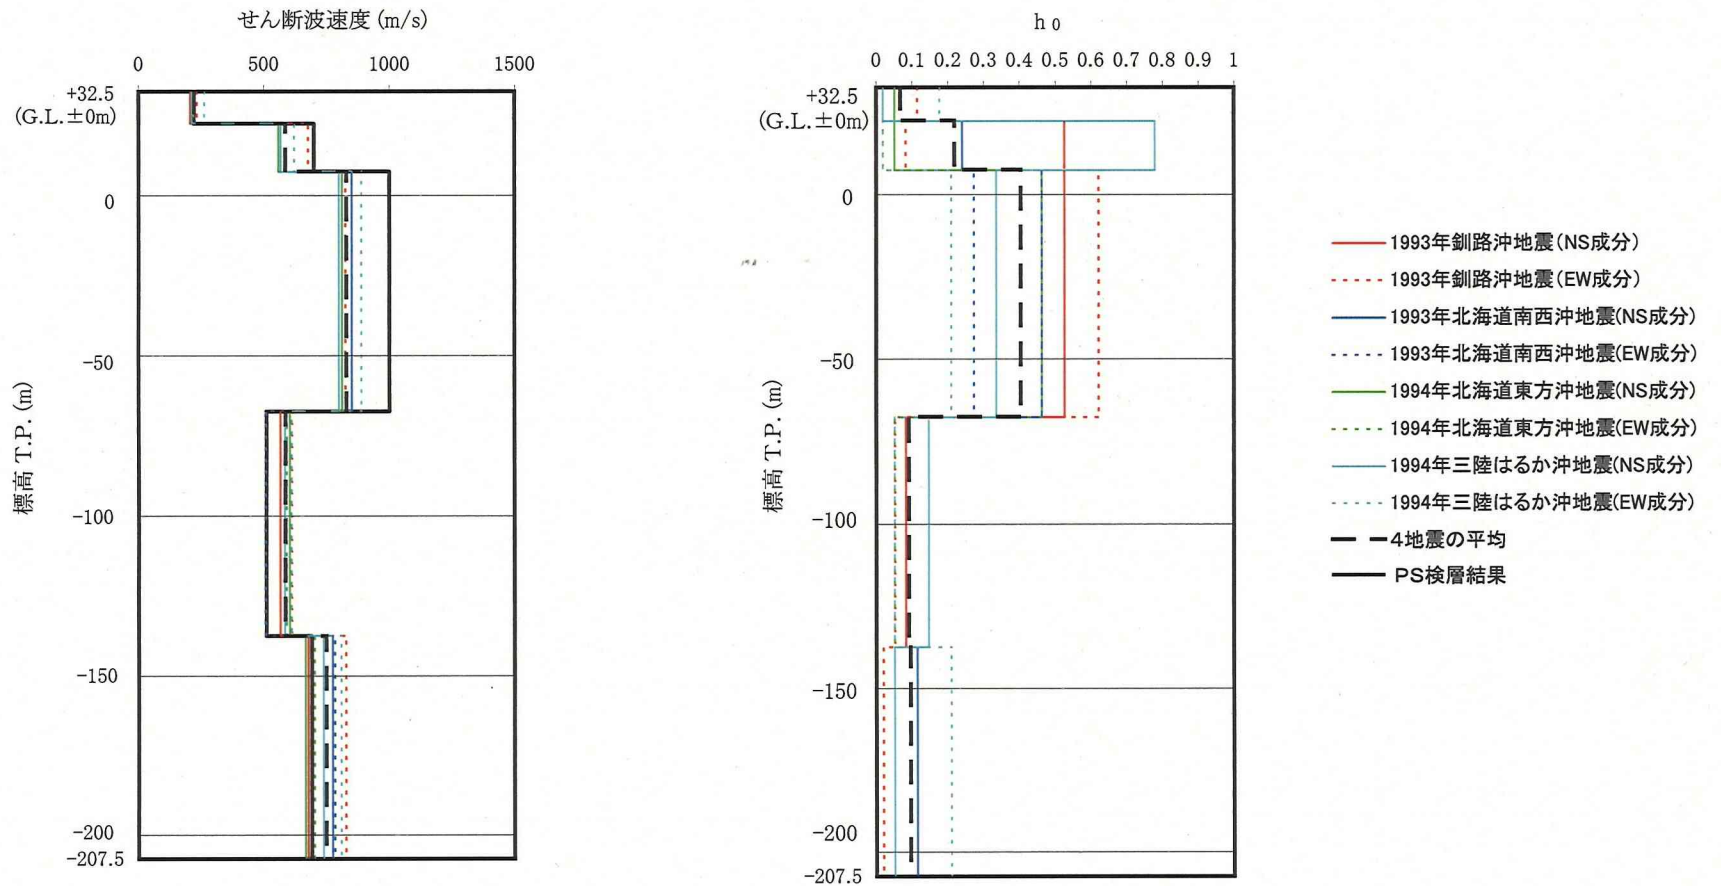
せん断波速度 (m/s)

0 500 1000 1500

+32.5
(G.L.±0m)

0

-50

-100

-150

-200
-207.5

標高 T.P. (m)

h 0

0 0.1 0.2 0.3 0.4 0.5 0.6 0.7 0.8 0.9 1

+32.5
(G.L.±0m)

0

-50

-100

-150

-200
-207.5

標高 T.P. (m)

1993年釧路沖地震(NS成分)
1993年釧路沖地震(EW成分)
1993年北海道南西沖地震(NS成分)
1993年北海道南西沖地震(EW成分)
1994年北海道東方沖地震(NS成分)
1994年北海道東方沖地震(EW成分)
1994年三陸はるか沖地震(NS成分)
1994年三陸はるか沖地震(EW成分)
4地震の平均
PS検層結果